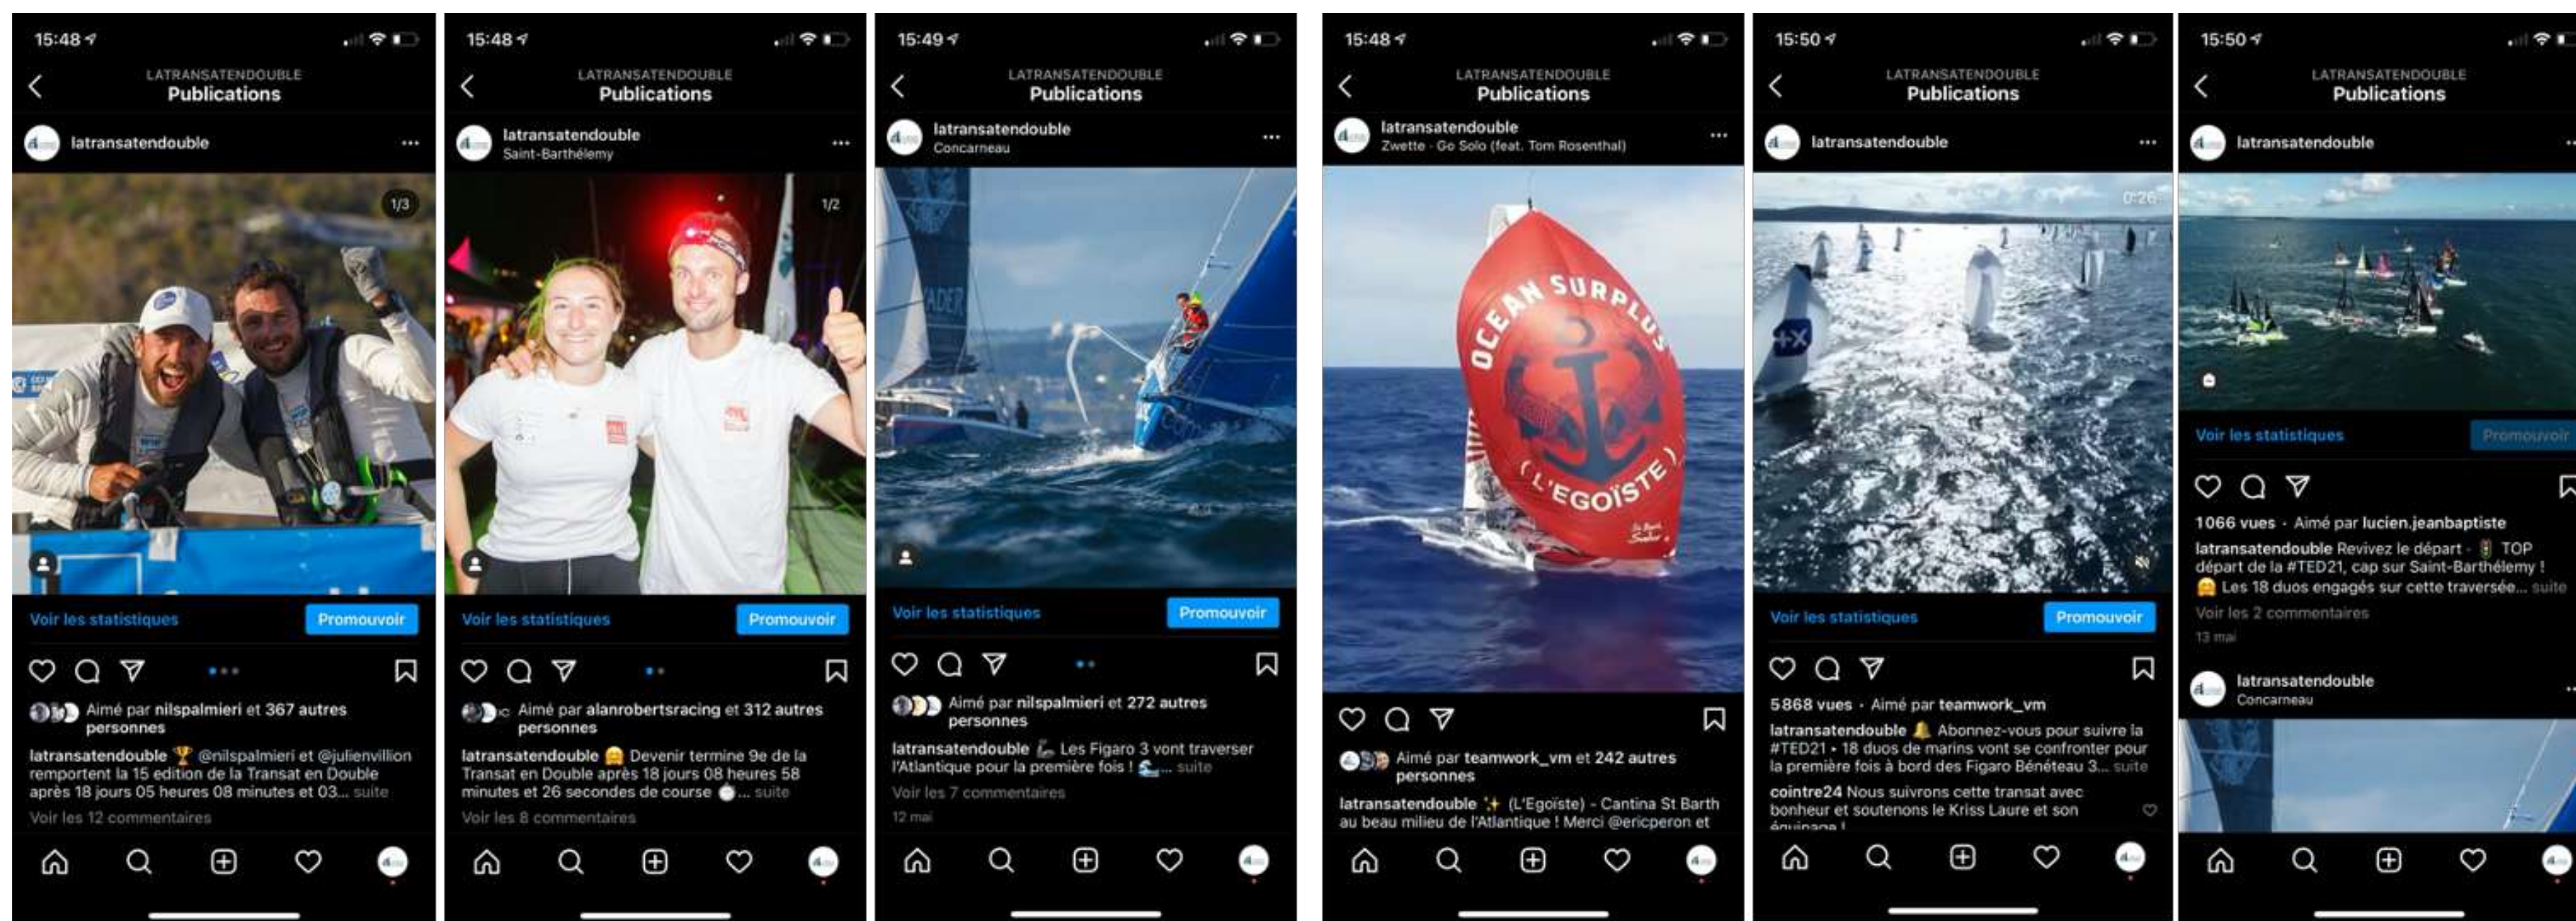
15:48

LATRANSATENDOUBLE
Publications

latransatendouble

1/3

Voir les statistiques
Promouvoir

Aimé par nilspalmieri et 367 autres personnes

latransatendouble 🏆 @nilspalmieri et @julienvillion remportent la 15 edition de la Transat en Double après 18 jours 05 heures 08 minutes et 03... suite

Voir les 12 commentaires

15:48

LATRANSATENDOUBLE
Publications

latransatendouble
Saint-Barthélemy

1/2

Voir les statistiques
Promouvoir

Aimé par alanrobertsracing et 312 autres personnes

latransatendouble 😩 Devenir termine 9e de la Transat en Double après 18 jours 08 heures 58 minutes et 26 secondes de course ⏱️... suite

Voir les 8 commentaires

15:49

LATRANSATENDOUBLE
Publications

latransatendouble
Concarneau

Voir les statistiques
Promouvoir

Aimé par nilspalmieri et 272 autres personnes

latransatendouble Les Figaro 3 vont traverser l'Atlantique pour la première fois ! 🌊... suite

Voir les 7 commentaires

12 mai

15:48

LATRANSATENDOUBLE
Publications

latransatendouble
Zwette · Go Solo (feat. Tom Rosenthal)

OCEAN SURPLUS
L'EGOÏSTE

Aimé par teamwork_vm et 242 autres personnes

latransatendouble ✨ (L'Egoïste) - Cantina St Barth au beau milieu de l'Atlantique ! Merci @ericperon et

15:50

LATRANSATENDOUBLE
Publications

latransatendouble

0:26

Voir les statistiques
Promouvoir

5868 vues · Aimé par teamwork_vm

latransatendouble 🔔 Abonnez-vous pour suivre la #TED21 • 18 duos de marins vont se confronter pour la première fois à bord des Figaro Bénéteau 3... suite

cointre24 Nous suivrons cette transat avec bonheur et soutenons le Kriss Laure et son équipage !

15:50

LATRANSATENDOUBLE
Publications

latransatendouble

Voir les statistiques
Promouvoir

1066 vues · Aimé par lucien.jeanbaptiste

latransatendouble Revivez le départ · 🚦 TOP départ de la #TED21, cap sur Saint-Barthélemy ! 🤗 Les 18 duos engagés sur cette traversée... suite

Voir les 2 commentaires

13 mai

latransatendouble
Concarneau